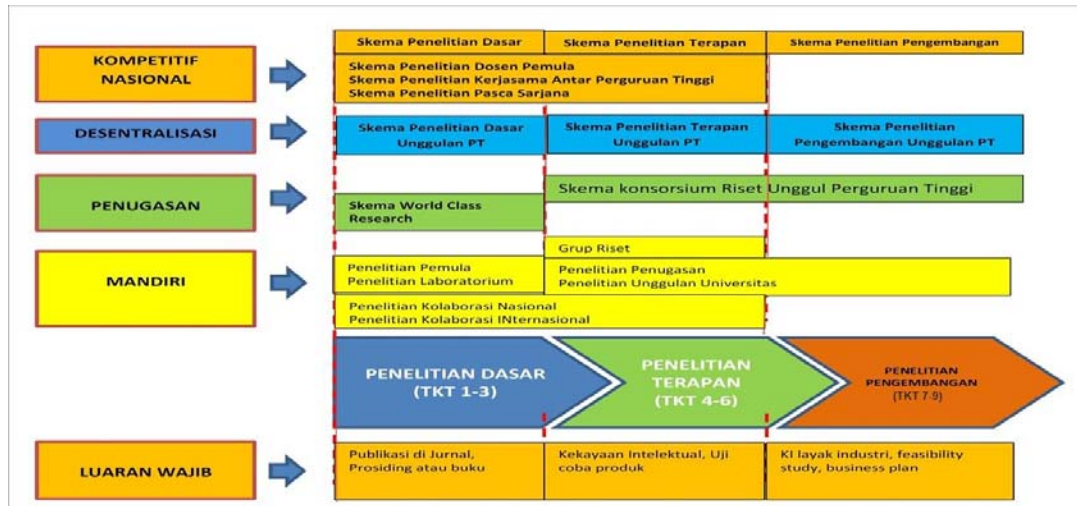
KOMPETITIF NASIONAL

Skema Penelitian Dasar

Skema Penelitian Terapan

Skema Penelitian Pengembangan

Skema Penelitian Dosen Pemula
Skema Penelitian Kerjasama Antar Perguruan Tinggi
Skema Penelitian Pasca Sarjana

DESENTRALISASI

Skema Penelitian Dasar Unggulan PT

Skema Penelitian Terapan Unggulan PT

Skema Penelitian Pengembangan Unggulan PT

PENUGASAN

Skema konsorsium Riset Unggul Perguruan Tinggi

Skema World Class Research

MANDIRI

Grup Riset

Penelitian Pemula
Penelitian Laboratorium

Penelitian Penugasan
Penelitian Unggulan Universitas

Penelitian Kolaborasi Nasional
Penelitian Kolaborasi INternasional

PENELITIAN DASAR (TKT 1-3)

PENELITIAN TERAPAN (TKT 4-6)

PENELITIAN PENGEMBANGAN (TKT 7-9)

LUARAN WAJIB

Publikasi di Jurnal, Prosiding atau buku

Kekayaan Intelektual, Uji coba produk

KI layak industri, feasibility study, business plan